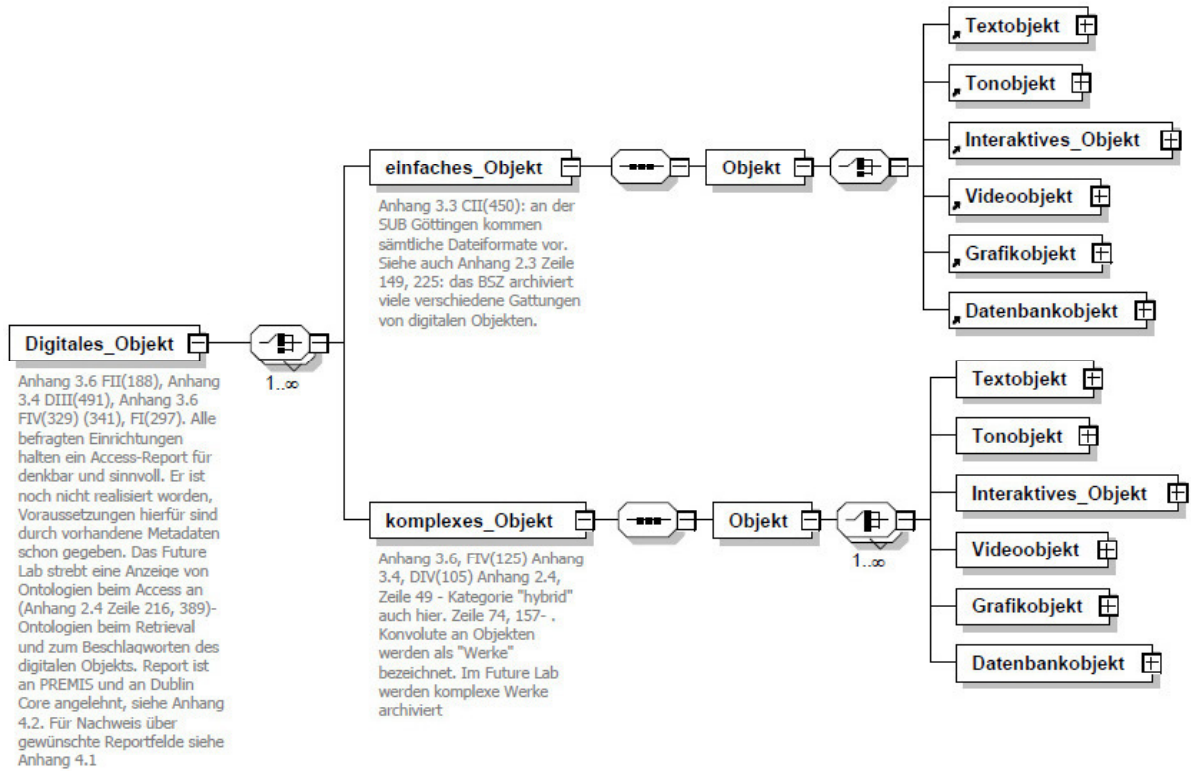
Digitales_Objekt

Anhang 3.6 FII(188), Anhang 3.4 DIII(491), Anhang 3.6 FIV(329) (341), FI(297). Alle befragten Einrichtungen halten ein Access-Report für denkbar und sinnvoll. Er ist noch nicht realisiert worden, Voraussetzungen hierfür sind durch vorhandene Metadaten schon gegeben. Das Future Lab strebt eine Anzeige von Ontologien beim Access an (Anhang 2.4 Zeile 216, 389)- Ontologien beim Retrieval und zum Beschlagworten des digitalen Objekts. Report ist an PREMIS und an Dublin Core angelehnt, siehe Anhang 4.2. Für Nachweis über gewünschte Reportfelde siehe Anhang 4.1

1..∞

einfaches_Objekt

Anhang 3.3 CII(450): an der SUB Göttingen kommen sämtliche Dateiformate vor. Siehe auch Anhang 2.3 Zeile 149, 225: das BSZ archiviert viele verschiedene Gattungen von digitalen Objekten.

Objekt

Textobjekt

Tonobjekt

Interaktives_Objekt

Videoobjekt

Grafikobjekt

Datenbankobjekt

komplexes_Objekt

Anhang 3.6, FIV(125) Anhang 3.4, DIV(105) Anhang 2.4, Zeile 49 - Kategorie "hybrid" auch hier. Zeile 74, 157- . Konvolute an Objekten werden als "Werke" bezeichnet. Im Future Lab werden komplexe Werke archiviert

Objekt

1..∞

Textobjekt

Tonobjekt

Interaktives_Objekt

Videoobjekt

Grafikobjekt

Datenbankobjekt